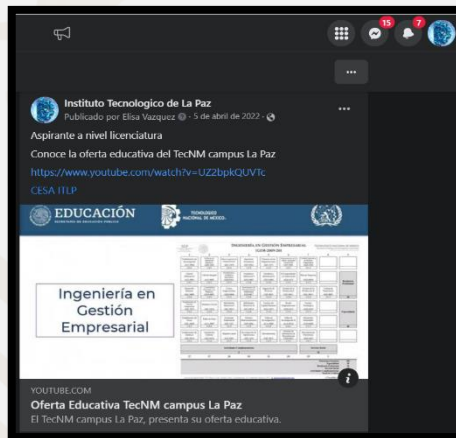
15
7
...
Instituto Tecnologico de La Paz
Publicado por Elisa Vazquez · 5 de abril de 2022 ·
...
Aspirante a nivel licenciatura
Conoce la oferta educativa del TecNM campus La Paz
https://www.youtube.com/watch?v=UZ2bpkQUVTc
CESA ITLP

EDUCACIÓN
SECRETARÍA DE EDUCACIÓN PÚBLICA
TECNOLÓGICO NACIONAL DE MÉXICO
INGENIERÍA EN GESTIÓN EMPRESARIAL
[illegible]

Ingeniería en Gestión Empresarial

YOUTUBE.COM
Oferta Educativa TecNM campus La Paz
El TecNM campus La Paz, presenta su oferta educativa.